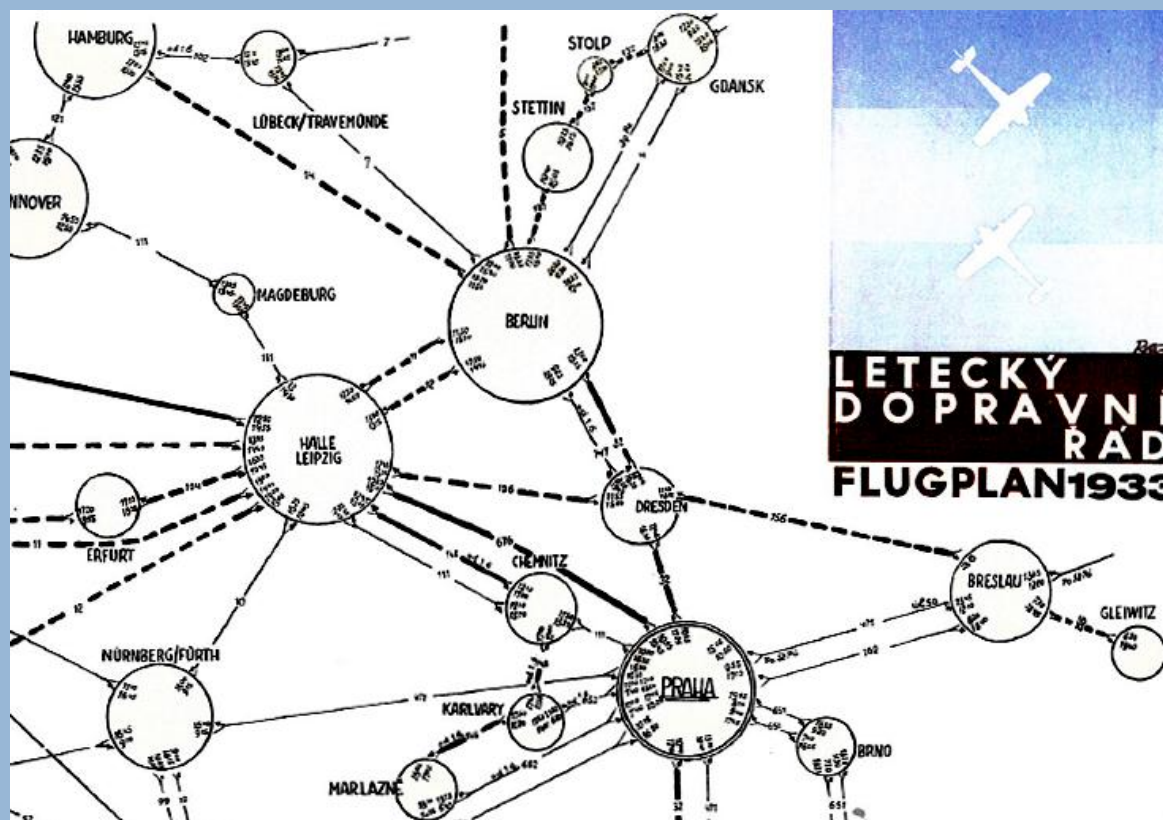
HAMBURG

LÜBECK/TRAVEMÜNDE

STOLP

GDANSK

STETTIN

NNOVER

MAGDEBURG

BERLIN

HALLE LEIPZIG

ERFURT

DRESDEN

CHEMNITZ

BRESLAU

GLEIWITZ

NÜRNBERG/FÜRTH

PRAHA

KARLVARY

MARLAZNĚ

BRNO

LETECKÝ DOPRAVNÍ ŘÁD

FLUGPLAN1933